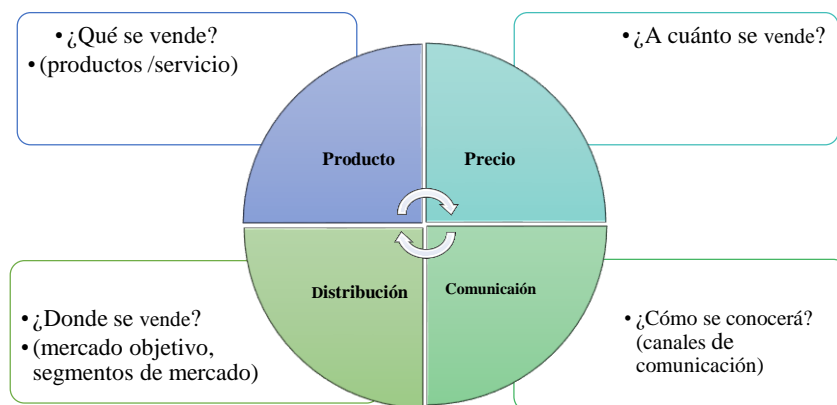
• ¿Qué se vende?
• (productos /servicio)

• ¿A cuánto se vende?

Producto

Precio

Distribución

Comunicaión

• ¿Donde se vende?
• (mercado objetivo, segmentos de mercado)

• ¿Cómo se conocerá? (canales de comunicación)